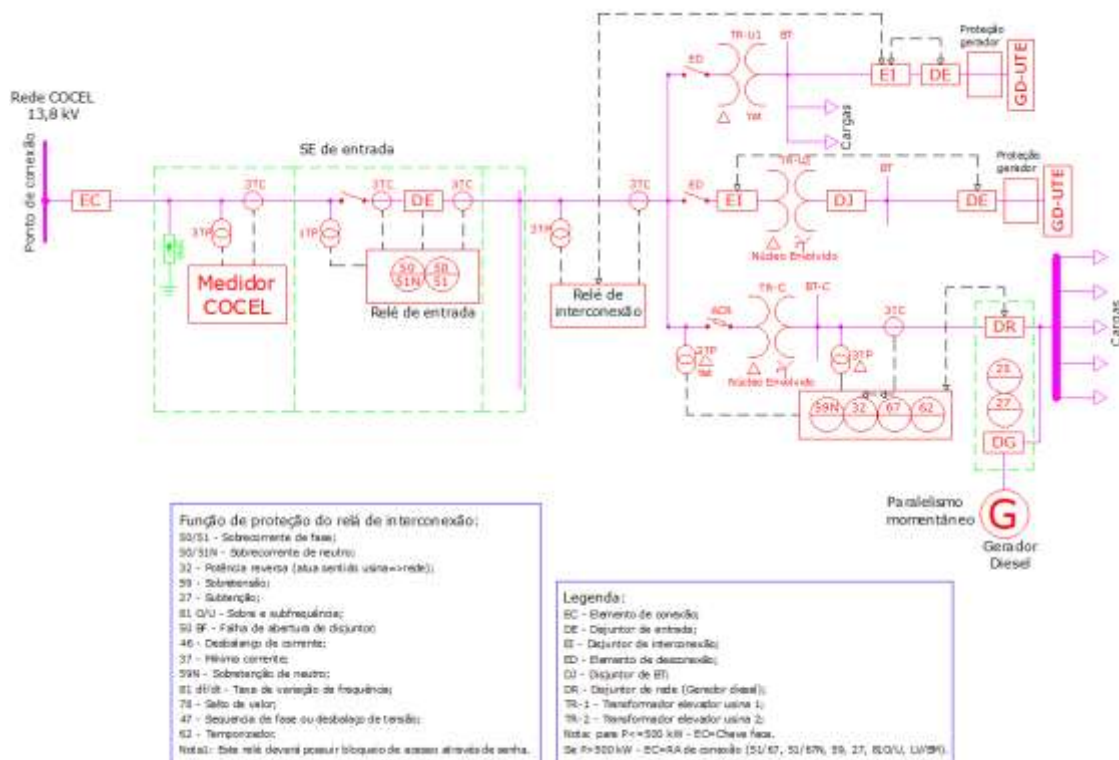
Rede COCEL
13,8 kV

Ponto de conexão

EC

SE de entrada

3TP

3TC

Medidor COCEL

1TP

3TC

DE

3TC

50 51N

50 51

Relé de entrada

3TP

3TC

Relé de interconexão

ED

TR-U1

BT

YM

Cargas

EI

DE

Proteção gerador

GD-UTE

ED

EI

TR-U2

DJ

BT

DE

Proteção gerador

GD-UTE

Núcleo Envolvido

ADS

TR-C

BT-C

3TC

3TP

YM

Núcleo Envolvido

3TP

59N

32

67

62

DR

Cargas

25

27

DG

Paralelismo momentâneo

G

Gerador Diesel

Função de proteção do relé de interconexão:
50/51 - Sobrecorrente de fase;
50/51N - Sobrecorrente de neutro;
32 - Potência reversa (atua sentido usina=>rede);
59 - Sobretensão;
27 - Subtensão;
81 O/U - Sobre e subfrequência;
50 BF - Falha de abertura do disjuntor;
46 - Desbalanço de corrente;
37 - Mínima corrente;
59N - Sobretensão de neutro;
81 df/dt - Taxa de variação de frequência;
78 - Salto de valor;
47 - Sequencia de fase ou desbalanço de tensão;
62 - Temporizador;
Nota1: Este relé deverá possuir bloqueio de acesso através de senha.

Legenda:
EC - Elemento de conexão;
DE - Disjuntor de entrada;
EI - Disjuntor de interconexão;
ED - Elemento de desconexão;
DJ - Disjuntor de BT;
DR - Disjuntor de rede (Gerador diesel);
TR-1 - Transformador elevador usina 1;
TR-2 - Transformador elevador usina 2;
Nota: para P<=500 kW - EC=Chave faca.
Se P>500 kW - EC=RA de conexão (51/67, 51/67N, 59, 27, 81O/U, LU/BM).